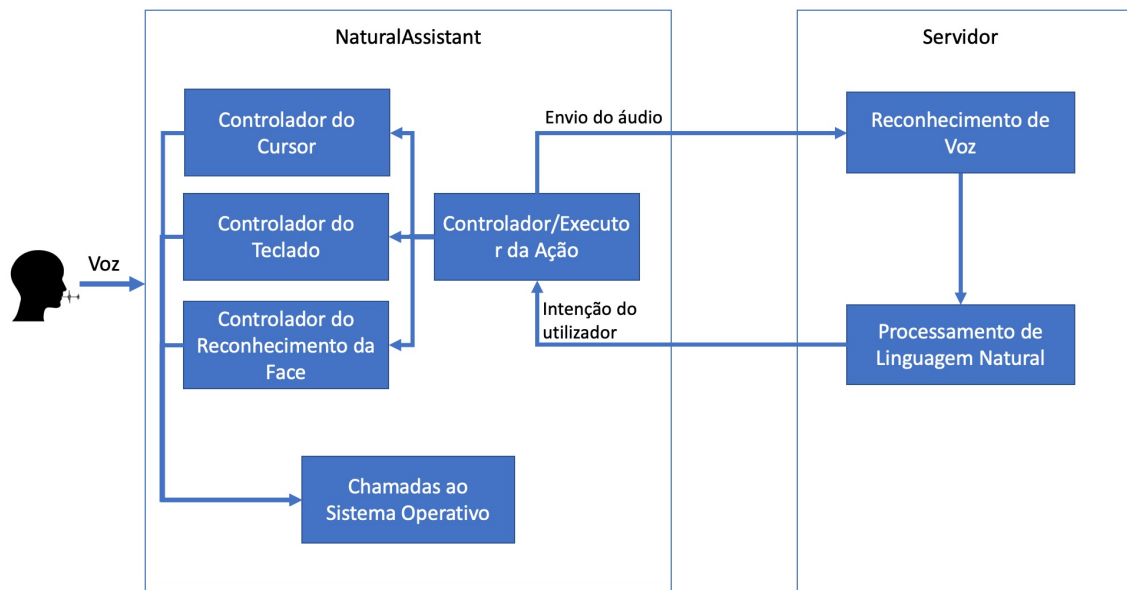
Voz

NaturalAssistant

Controlador do Cursor

Controlador do Teclado

Controlador do Reconhecimento da Face

Chamadas ao Sistema Operativo

Envio do áudio

Controlador/Executo r da Ação

Intenção do utilizador

Servidor

Reconhecimento de Voz

Processamento de Linguagem Natural